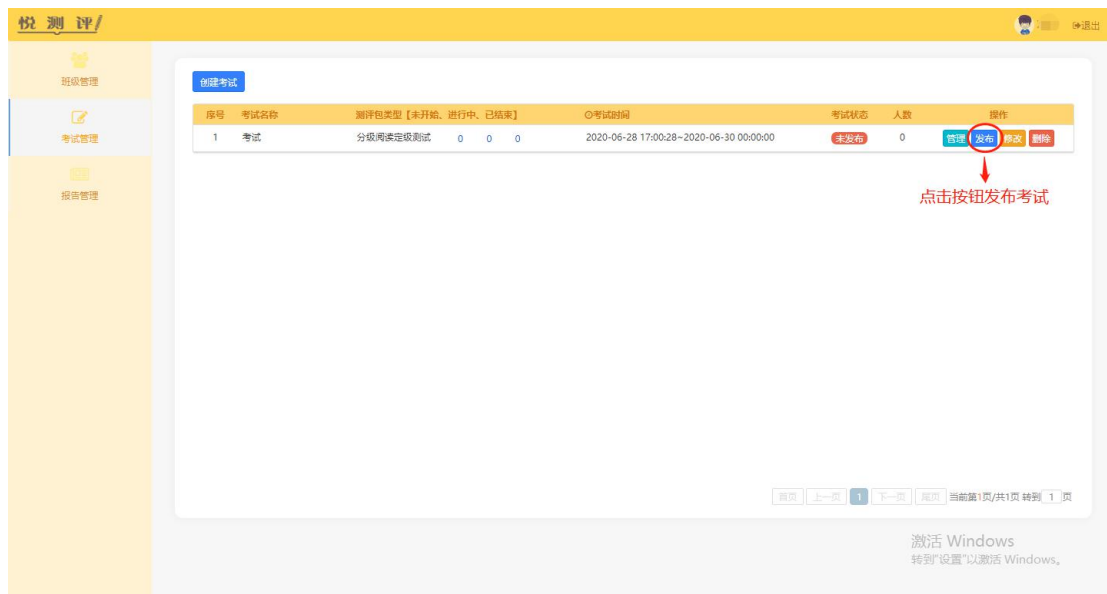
悦测评/

退出

班级管理

考试管理

报告管理

创建考试

| 序号 | 考试名称 | 测评包类型【未开始、进行中、已结束】 | ⊙考试时间 | 考试状态 | 人数 | 操作 |
|---|---|---|---|---|---|---|
| 1 | 考试 | 分级阅读定级测试 0 0 0 | 2020-06-28 17:00:28~2020-06-30 00:00:00 | 未发布 | 0 | 管理 发布 修改 删除 |

点击按钮发布考试

首页 上一页 1 下一页 尾页 当前第1页/共1页 转到 1 页

激活 Windows
转到"设置"以激活 Windows。